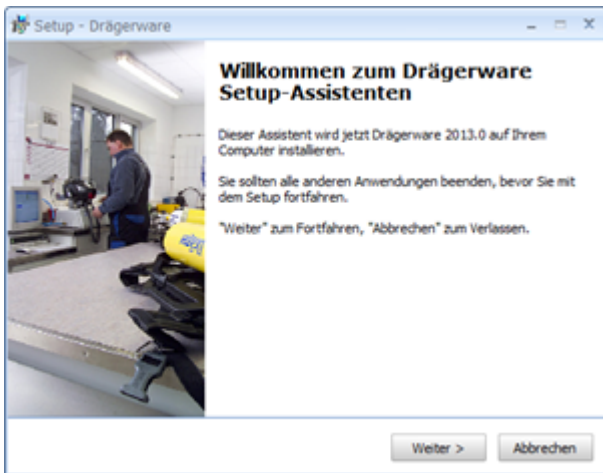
Setup - Drägerware

Willkommen zum Drägerware Setup-Assistenten

Dieser Assistent wird jetzt Drägerware 2013.0 auf Ihrem Computer installieren.

Sie sollten alle anderen Anwendungen beenden, bevor Sie mit dem Setup fortfahren.

"Weiter" zum Fortfahren, "Abbrechen" zum Verlassen.

Weiter >

Abbrechen